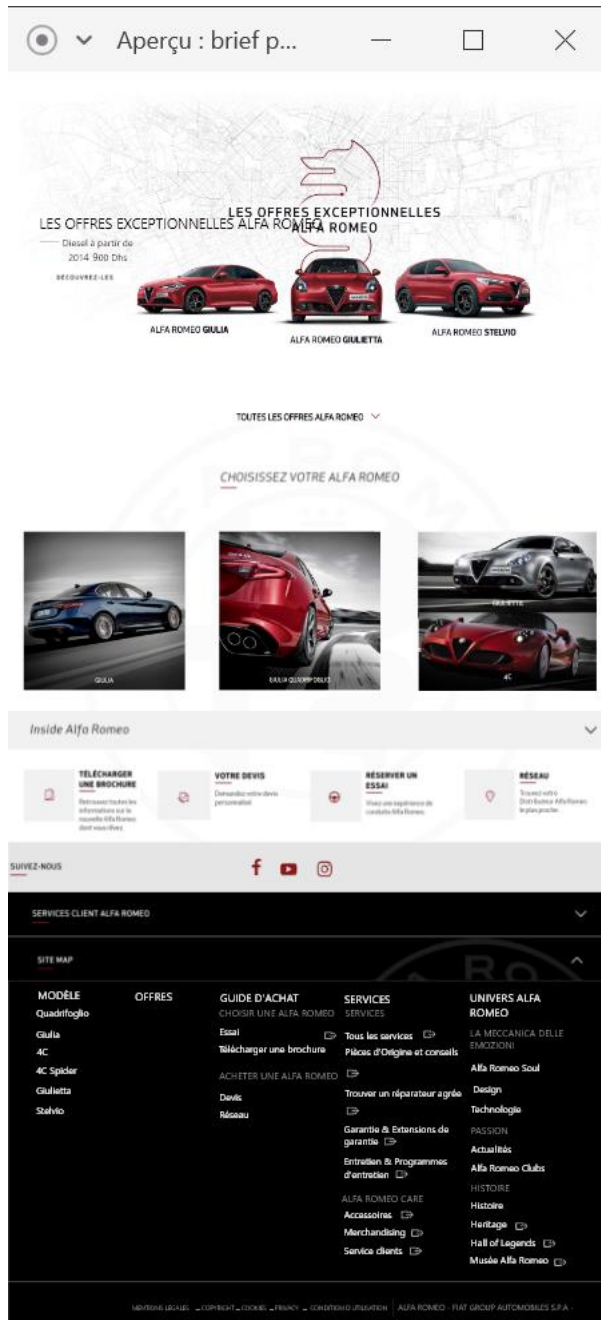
Aperçu : brief p...

LES OFFRES EXCEPTIONNELLES ALFA ROMEO

LES OFFRES EXCEPTIONNELLES ALFA ROMEO

Diesel à partir de 2014 900 Dhs

DÉCOUVREZ-LES

ALFA ROMEO GIULIA

ALFA ROMEO GIULIETTA

ALFA ROMEO STELVIO

TOUTES LES OFFRES ALFA ROMEO

CHOISISSEZ VOTRE ALFA ROMEO

GIULIA

GIULIA QUADRIFOGLIO

GIULIETTA

4C

Inside Alfa Romeo

TÉLÉCHARGER UNE BROCHURE
Retrouvez toutes les informations sur le nouvelle Alfa Romeo dont vous rêvez

VOTRE DEVIS
Demandez votre devis personnalisé

RÉSERVER UN ESSAI
Vivez une expérience de conduite Alfa Romeo

RÉSEAU
Trouvez votre Distributeur Alfa Romeo le plus proche

SUIVEZ-NOUS

SERVICES CLIENT ALFA ROMEO

SITE MAP

MODÈLE
Quadrifoglio
Giulia
4C
4C Spider
Giulietta
Stelvio

OFFRES

GUIDE D'ACHAT
CHOISIR UNE ALFA ROMEO
Essai
Télécharger une brochure
ACHETER UNE ALFA ROMEO
Devis
Réseau

SERVICES
SERVICES
Tous les services
Pièces d'Origine et conseils
Trouver un réparateur agréé
Garantie & Extensions de garantie
Entretien & Programmes d'entretien
ALFA ROMEO CARE
Accessoires
Merchandising
Service clients

UNIVERS ALFA ROMEO
LA MECCANICA DELLE EMOZIONI
Alfa Romeo Soul
Design
Technologie
PASSION
Actualités
Alfa Romeo Clubs
HISTOIRE
Histoire
Heritage
Hall of Legends
Musée Alfa Romeo

MENTIONS LEGALES - COPYRIGHT - COOKIES - PRIVACY - CONDITIONS D'UTILISATION | ALFA ROMEO - FIAT GROUP AUTOMOBILES S.P.A. -